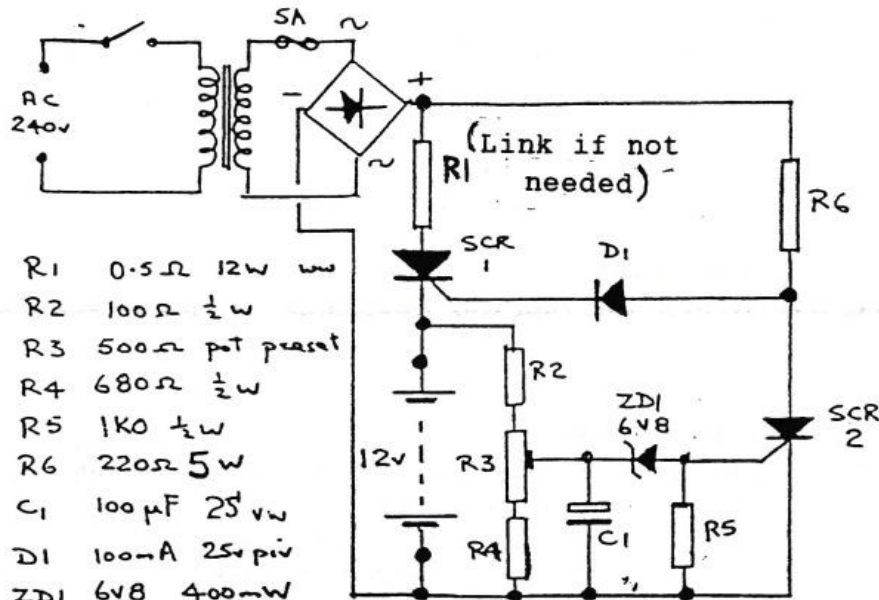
5A ~

AC 240v

+

-

~

(Link if not needed)

R1

R6

SCR 1

D1

R1 0.5Ω 12W ww

R2 100Ω $\frac{1}{2}$W

R3 500Ω pot preset

R4 680Ω $\frac{1}{2}$W

R5 1K0 $\frac{1}{2}$W

R6 220Ω 5W

C1 100μF 25 vw

D1 100mA 25v piv

ZD1 6V8 400mW

R2

12v

R3

R4

C1

ZD1 6V8

R5

SCR 2